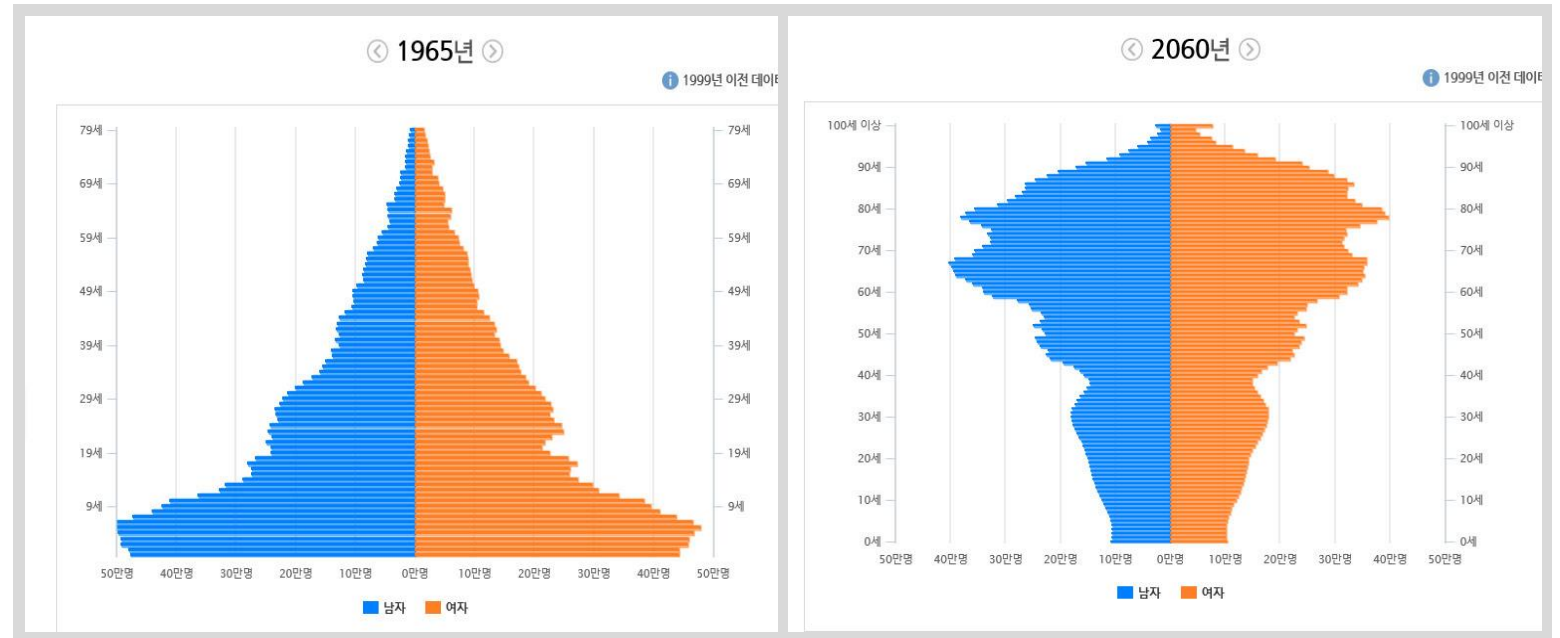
1965년

1999년 이전 데이터

79세
69세
59세
49세
39세
29세
19세
9세

79세
69세
59세
49세
39세
29세
19세
9세

50만명 40만명 30만명 20만명 10만명 0만명 10만명 20만명 30만명 40만명 50만명

남자 여자

2060년

1999년 이전 데이터

100세 이상
90세
80세
70세
60세
50세
40세
30세
20세
10세
0세

100세 이상
90세
80세
70세
60세
50세
40세
30세
20세
10세
0세

50만명 40만명 30만명 20만명 10만명 0만명 10만명 20만명 30만명 40만명 50만명

남자 여자